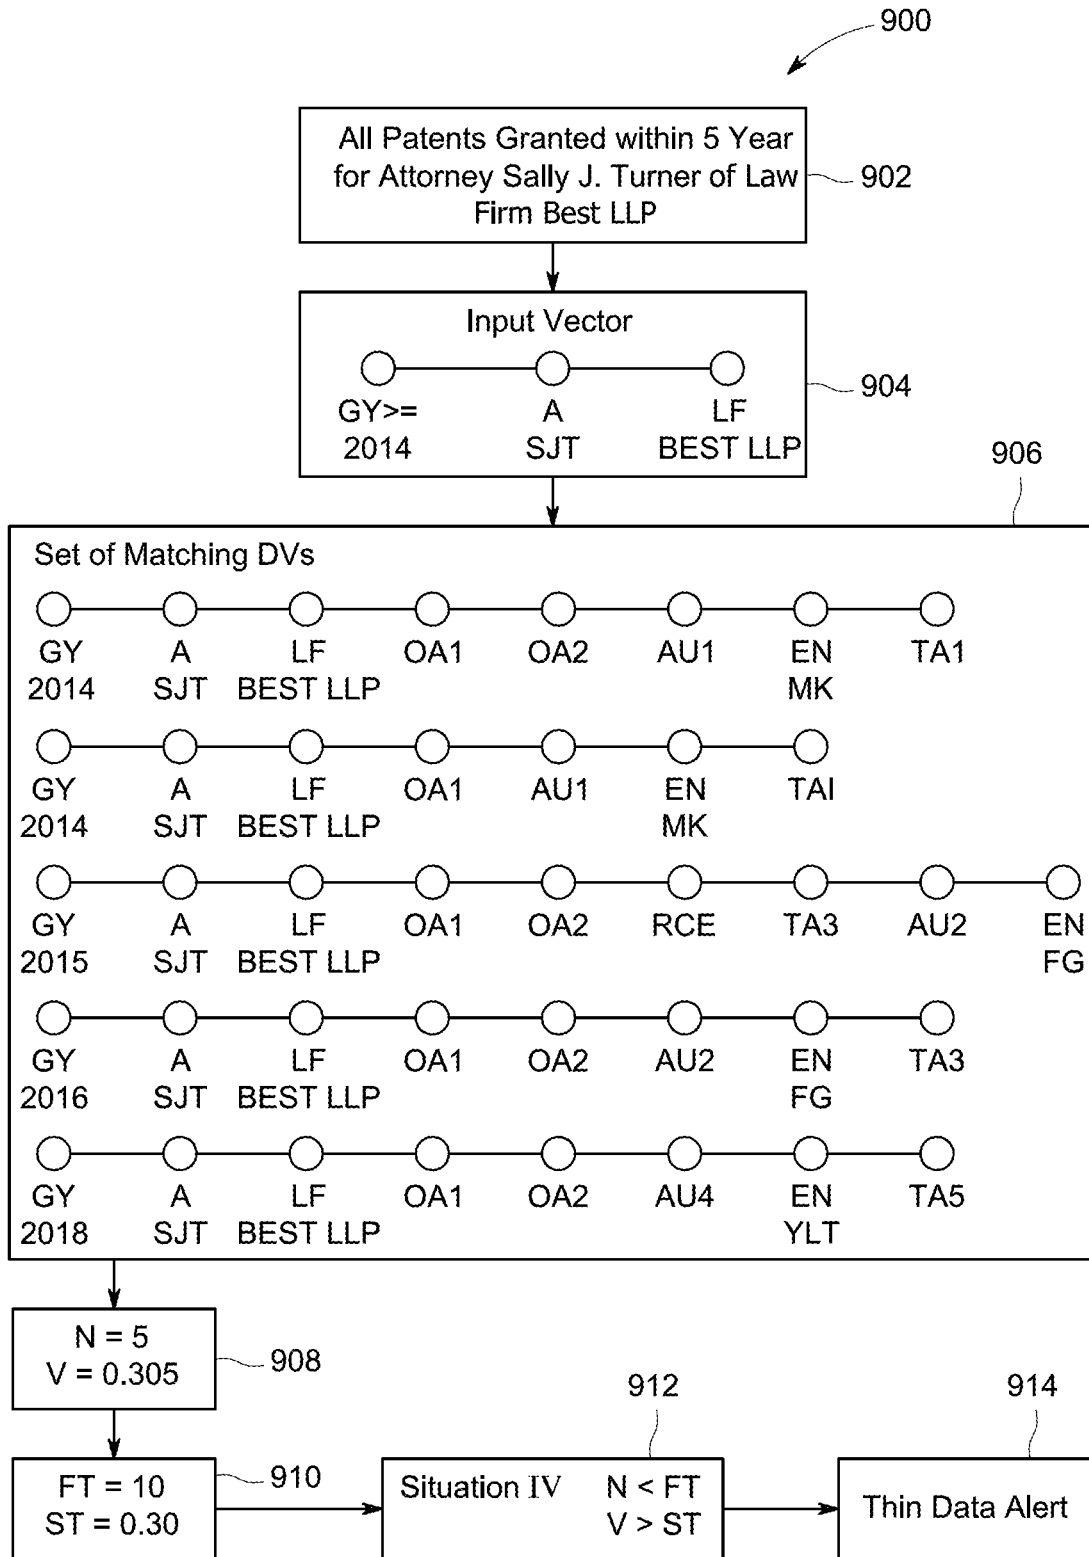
900

All Patents Granted within 5 Year for Attorney Sally J. Turner of Law Firm Best LLP

902

Input Vector

GY>= 2014

A SJT

LF BEST LLP

904

906

Set of Matching DVs

GY 2014 A SJT LF BEST LLP OA1 OA2 AU1 EN MK TA1

GY 2014 A SJT LF BEST LLP OA1 AU1 EN MK TAI

GY 2015 A SJT LF BEST LLP OA1 OA2 RCE TA3 AU2 EN FG

GY 2016 A SJT LF BEST LLP OA1 OA2 AU2 EN FG TA3

GY 2018 A SJT LF BEST LLP OA1 OA2 AU4 EN YLT TA5

N = 5
V = 0.305

908

912

914

FT = 10
ST = 0.30

910

Situation IV N < FT V > ST

Thin Data Alert